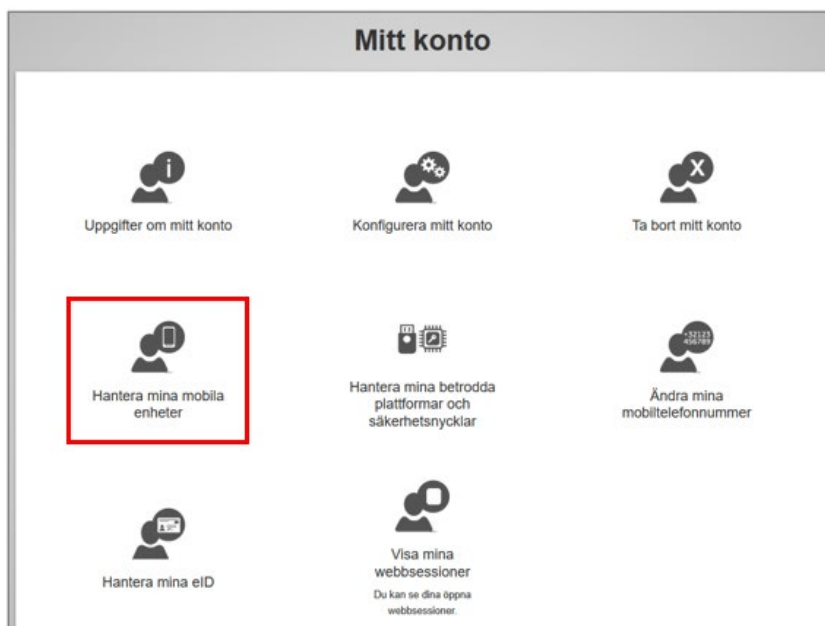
Mitt konto

Uppgifter om mitt konto

Konfigurera mitt konto

Ta bort mitt konto

Hantera mina mobila enheter

Hantera mina betrodda plattformar och säkerhetsnycklar

+32123
456789

Ändra mina mobiltelefonnummer

Hantera mina eID

Visa mina webbsessioner

Du kan se dina öppna webbsessioner.